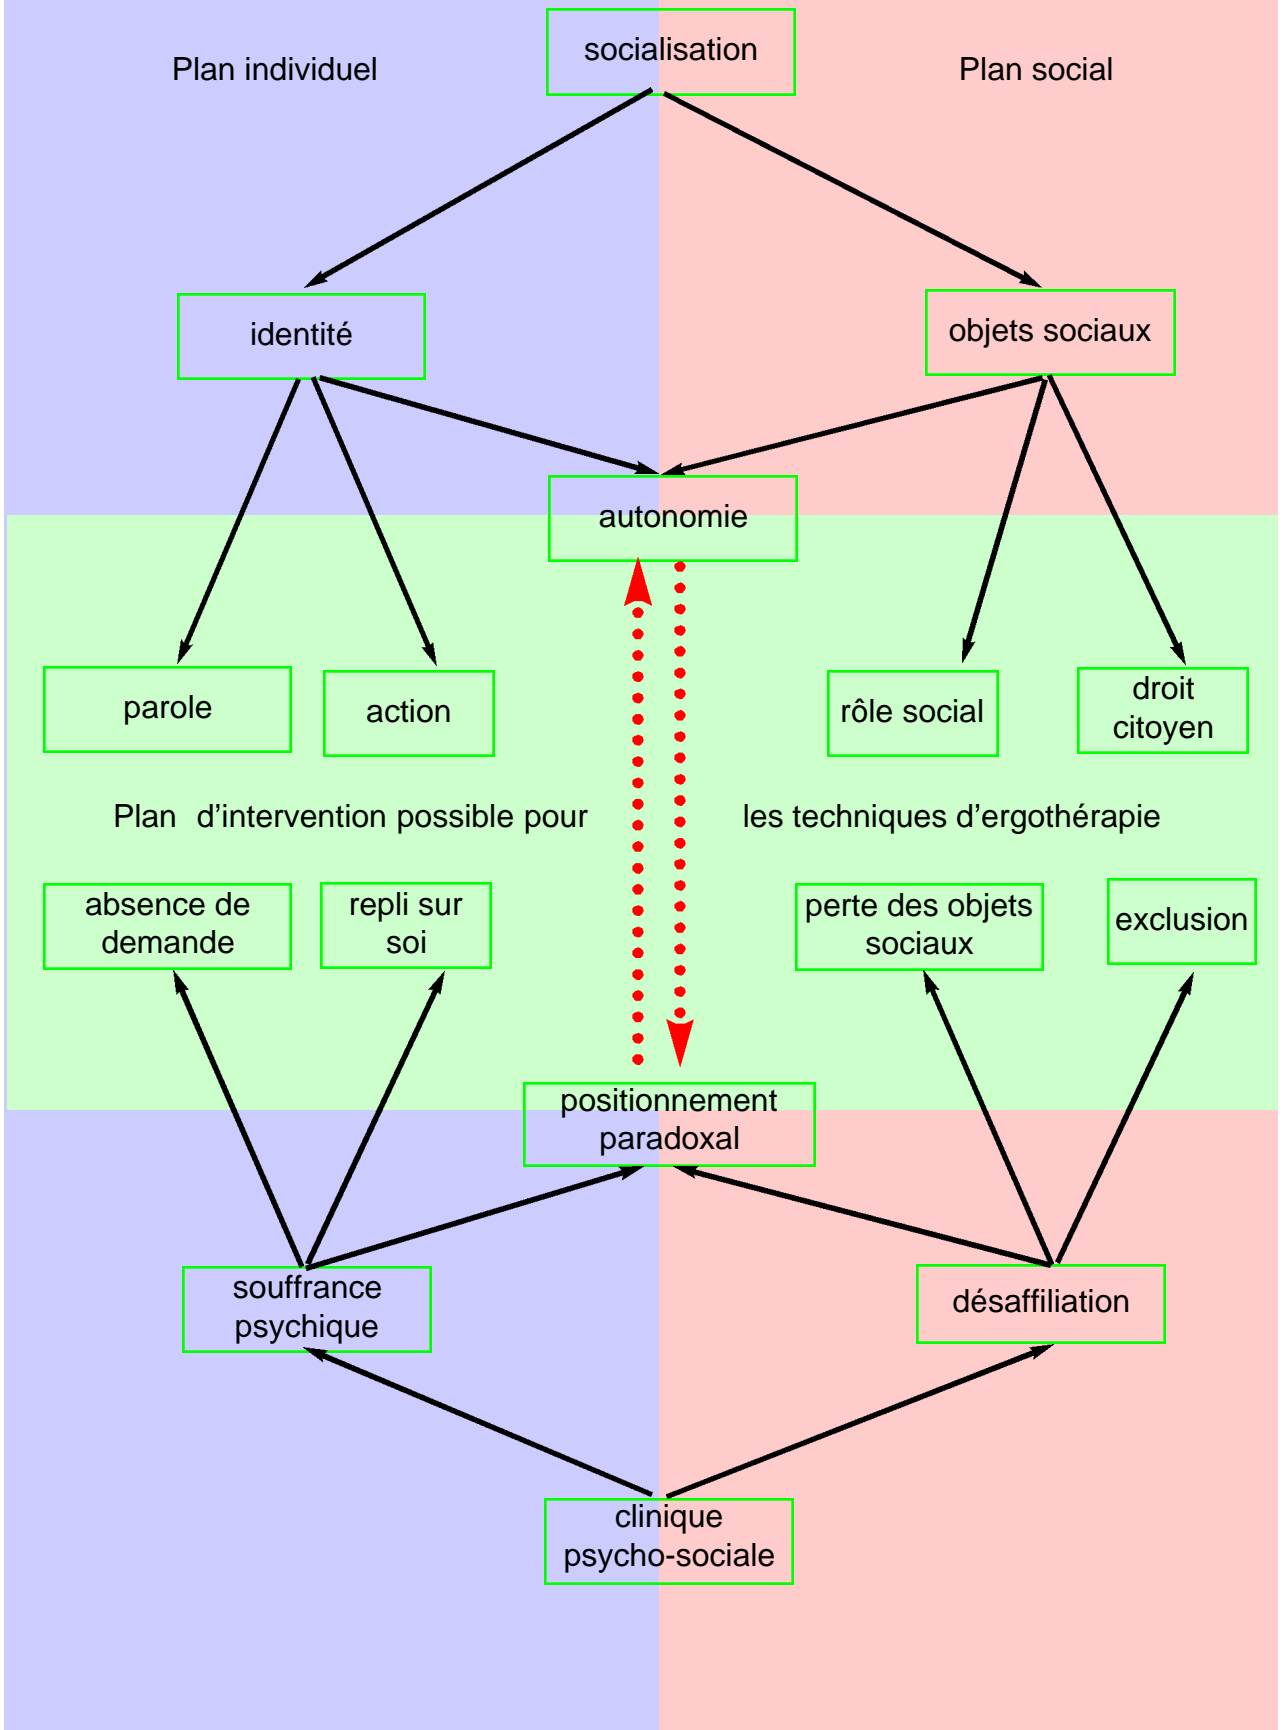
Plan individuel

socialisation

Plan social

identité

objets sociaux

autonomie

parole

action

rôle social

droit citoyen

Plan d'intervention possible pour les techniques d'ergothérapie

absence de demande

repli sur soi

perte des objets sociaux

exclusion

positionnement paradoxal

souffrance psychique

désaffiliation

clinique psycho-sociale